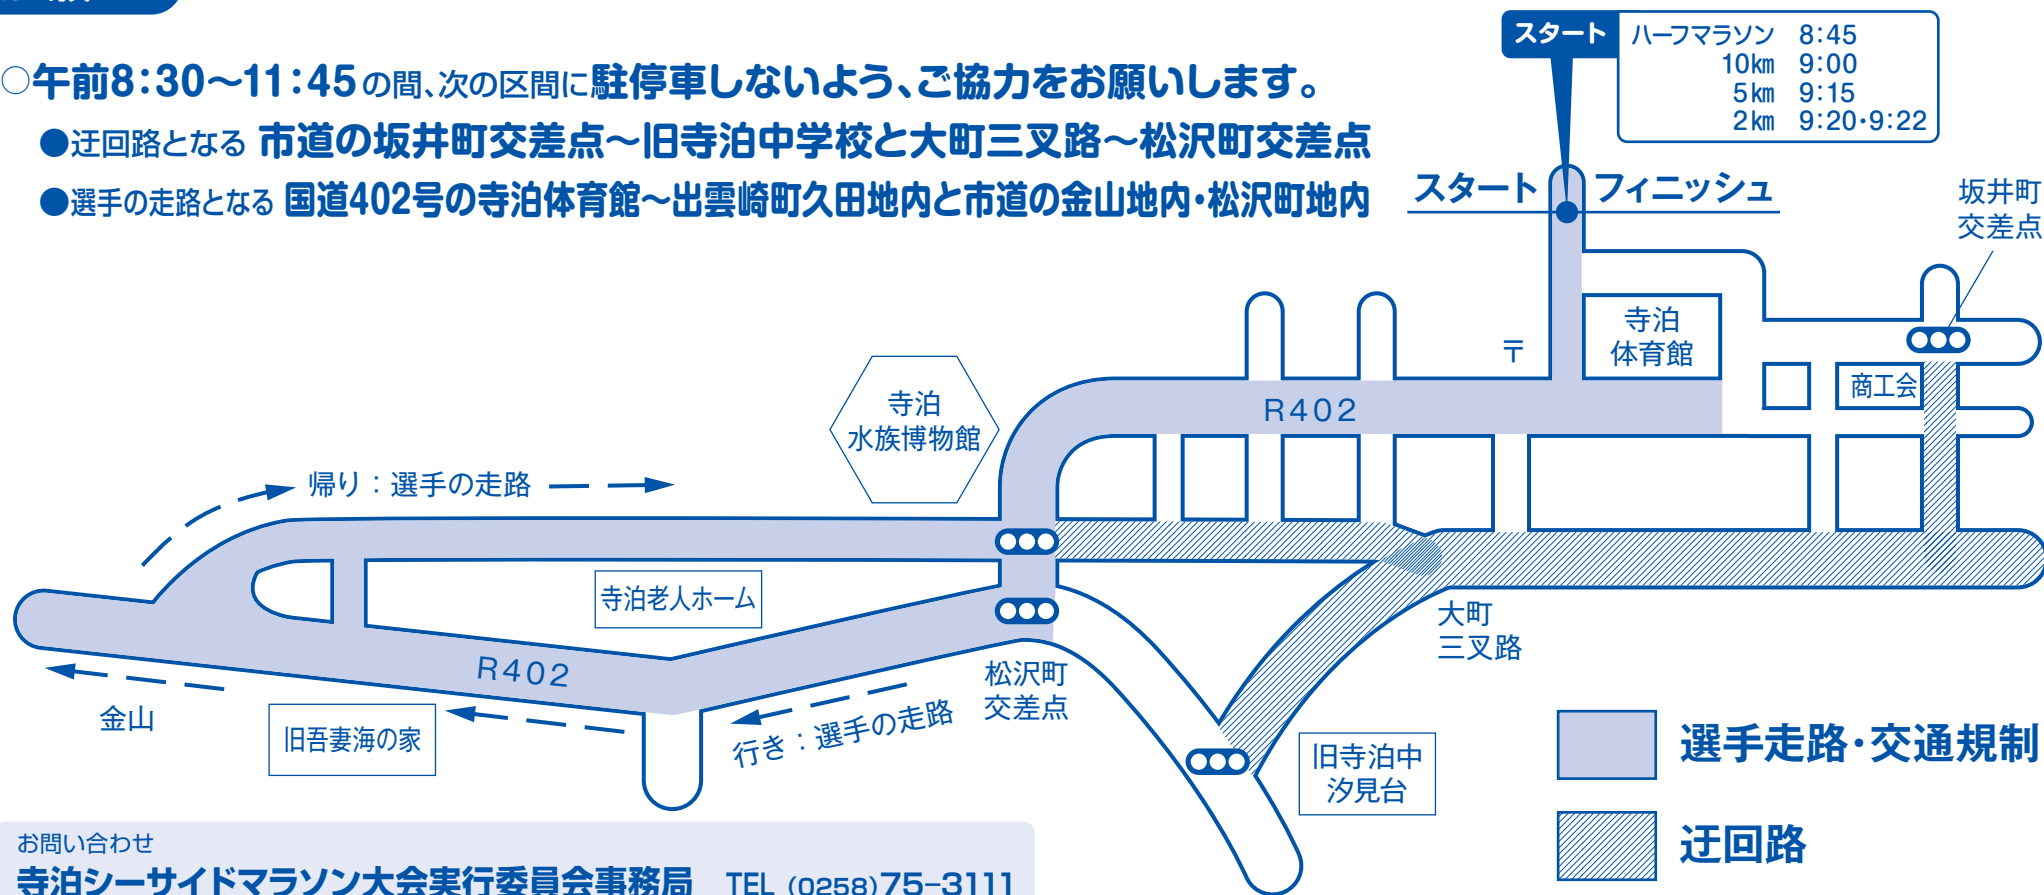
○午前8:30〜11:45の間、次の区間に駐停車しないよう、ご協力をお願いします。

●迂回路となる 市道の坂井町交差点〜旧寺泊中学校と大町三叉路〜松沢町交差点

●選手の走路となる 国道402号の寺泊体育館〜出雲崎町久田地内と市道の金山地内・松沢町地内

| スタート | ハーフマラソン | 8:45 |
|---|---|---|
| | 10㎞ | 9:00 |
| | 5㎞ | 9:15 |
| | 2㎞ | 9:20・9:22 |

スタート フィニッシュ

坂井町交差点

〒

寺泊体育館

商工会

R402

寺泊水族博物館

帰り：選手の走路

寺泊老人ホーム

R402

金山

旧吾妻海の家

行き：選手の走路

松沢町交差点

大町三叉路

旧寺泊中汐見台

選手走路・交通規制

迂回路

お問い合わせ
寺泊シーサイドマラソン大会実行委員会事務局 TEL (0258)75-3111